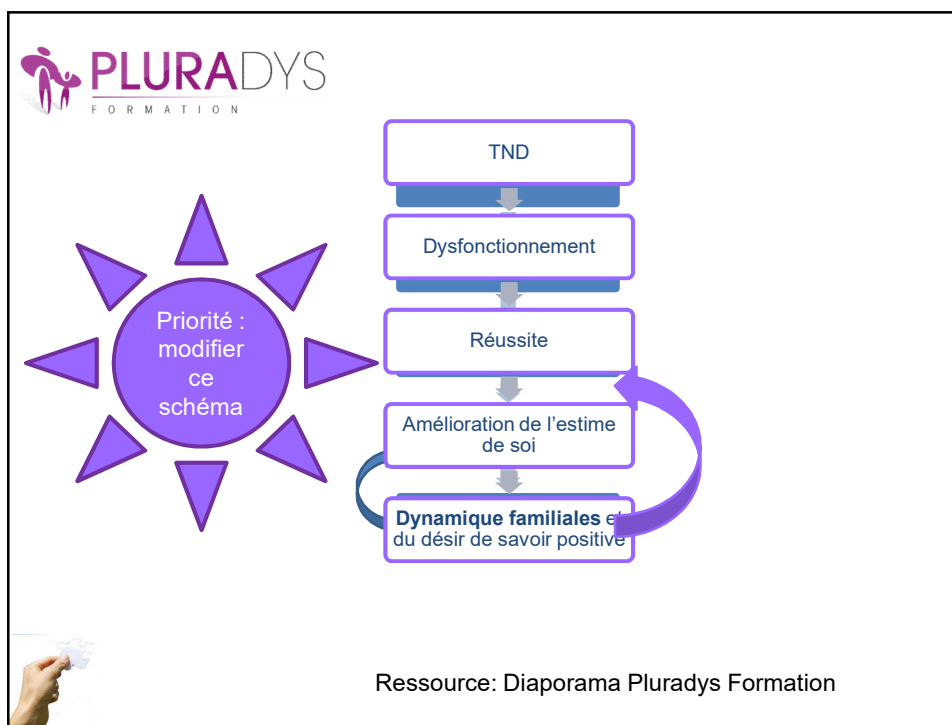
PLURADYS
FORMATION

Priorité : modifier ce schéma

TND

Dysfonctionnement

Réussite

Amélioration de l'estime de soi

**Dynamique familiales** et du désir de savoir positive

Ressource: Diaporama Pluradys Formation